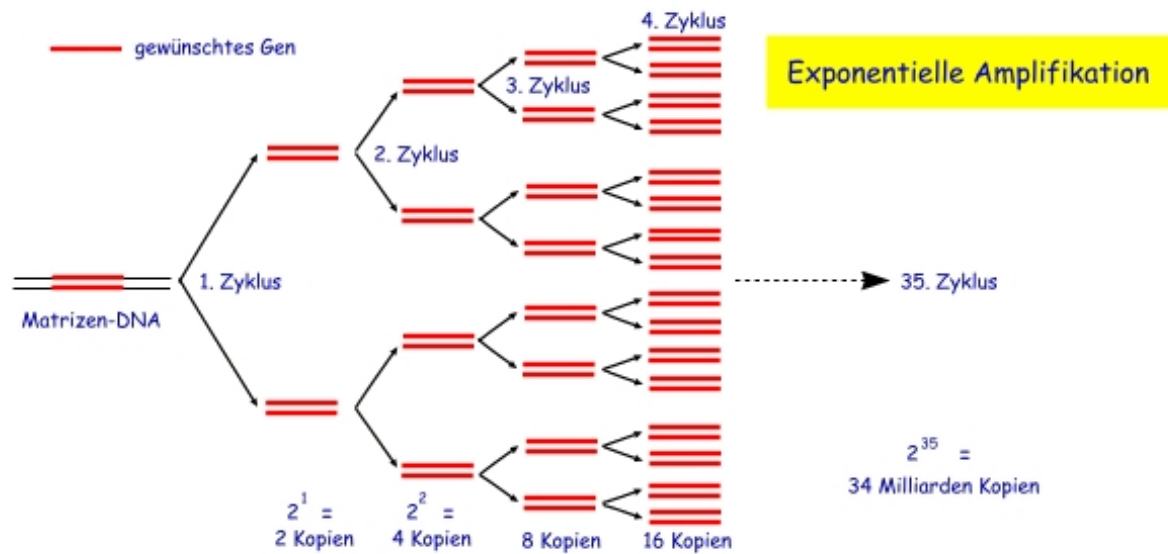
gewünschtes Gen

4. Zyklus

Exponentielle Amplifikation

3. Zyklus

2. Zyklus

1. Zyklus

Matrizen-DNA

35. Zyklus

$2^{35}$ =
34 Milliarden Kopien

$2^1$ =
2 Kopien

$2^2$ =
4 Kopien

8 Kopien

16 Kopien